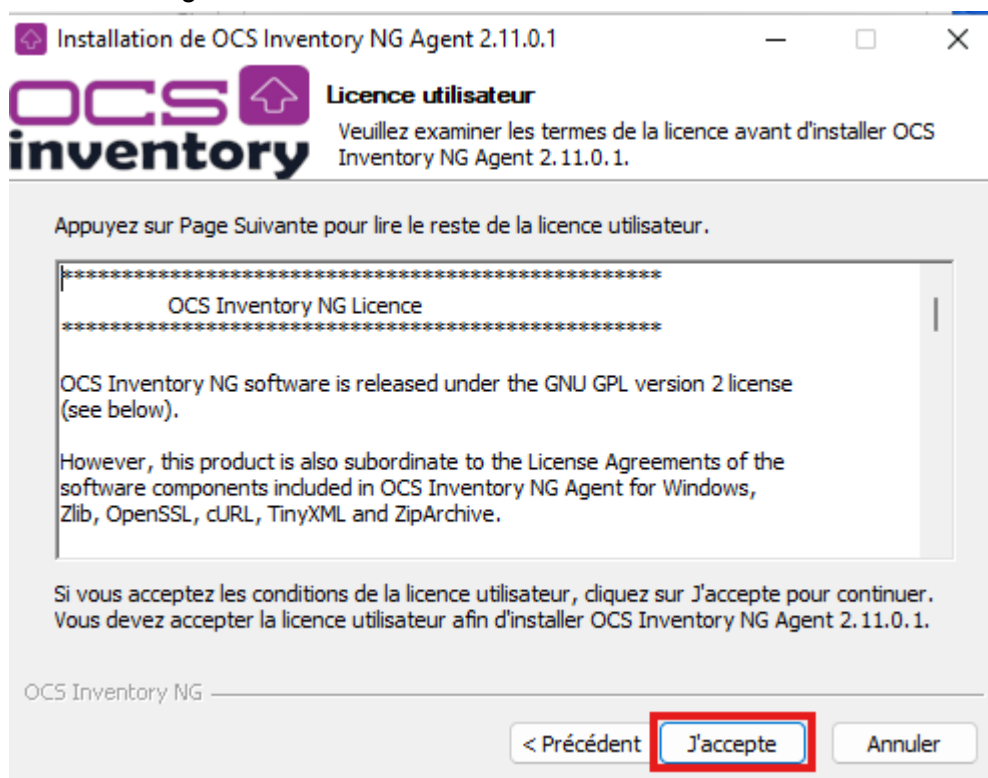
Installation de OCS Inventory NG Agent 2.11.0.1

OCS inventory

Licence utilisateur

Veuillez examiner les termes de la licence avant d'installer OCS Inventory NG Agent 2.11.0.1.

Appuyez sur Page Suivante pour lire le reste de la licence utilisateur.

**************************************************
OCS Inventory NG Licence
**************************************************

OCS Inventory NG software is released under the GNU GPL version 2 license (see below).

However, this product is also subordinate to the License Agreements of the software components included in OCS Inventory NG Agent for Windows, Zlib, OpenSSL, cURL, TinyXML and ZipArchive.

Si vous acceptez les conditions de la licence utilisateur, cliquez sur J'accepte pour continuer. Vous devez accepter la licence utilisateur afin d'installer OCS Inventory NG Agent 2.11.0.1.

OCS Inventory NG

< Précédent J'accepte Annuler